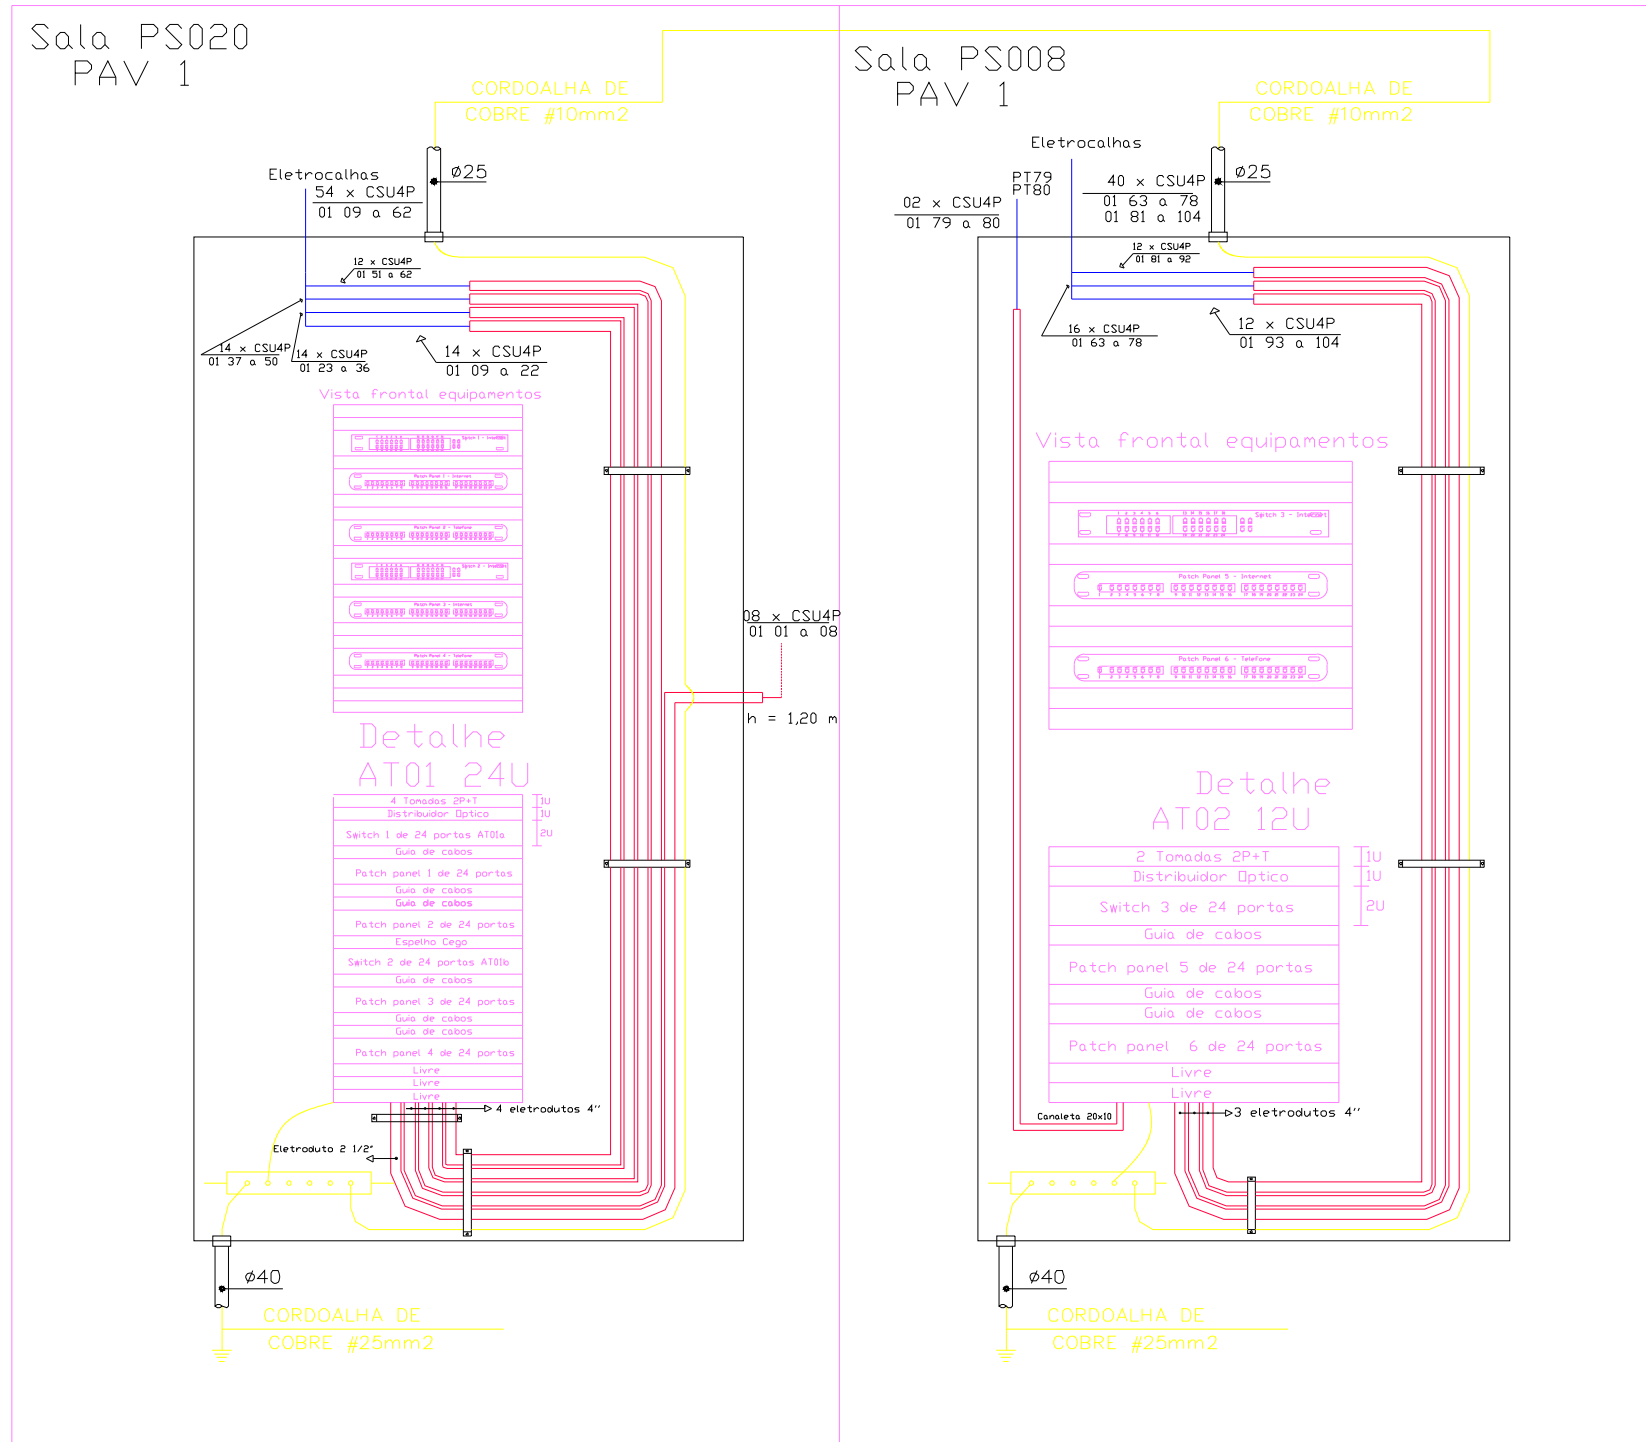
Sala PS020
PAV 1

CORDOALHA DE
COBRE #10mm2

Eletrocalhas
54 x CSU4P
01 09 a 62

ø25

12 x CSU4P
01 51 a 62

14 x CSU4P
01 37 a 50

14 x CSU4P
01 23 a 36

14 x CSU4P
01 09 a 22

Vista frontal equipamentos

08 x CSU4P
01 01 a 08

h = 1,20 m

Detalhe
AT01 24U

| |
|---|
| 4 Tomadas 2P+T |
| Distribuidor Optico |
| Switch 1 de 24 portas AT01a |
| Guia de cabos |
| Patch panel 1 de 24 portas |
| Guia de cabos |
| Guia de cabos |
| Patch panel 2 de 24 portas |
| Espelho Cego |
| Switch 2 de 24 portas AT01b |
| Guia de cabos |
| Patch panel 3 de 24 portas |
| Guia de cabos |
| Guia de cabos |
| Patch panel 4 de 24 portas |
| Livre |
| Livre |
| Livre |

1U
1U
2U

4 eletrodutos 4"

Eletroduto 2 1/2"

ø40

CORDOALHA DE
COBRE #25mm2

Sala PS008
PAV 1

CORDOALHA DE
COBRE #10mm2

Eletrocalhas

PT79
PT80

02 x CSU4P
01 79 a 80

40 x CSU4P
01 63 a 78
01 81 a 104

ø25

12 x CSU4P
01 81 a 92

16 x CSU4P
01 63 a 78

12 x CSU4P
01 93 a 104

Vista frontal equipamentos

Switch 3 - Internet
Patch Panel 5 - Internet
Patch Panel 6 - Telefone

Detalhe
AT02 12U

| |
|---|
| 2 Tomadas 2P+T |
| Distribuidor Optico |
| Switch 3 de 24 portas |
| Guia de cabos |
| Patch panel 5 de 24 portas |
| Guia de cabos |
| Guia de cabos |
| Patch panel 6 de 24 portas |
| Livre |
| Livre |

1U
1U
2U

Canaleta 20x10

3 eletrodutos 4"

ø40

CORDOALHA DE
COBRE #25mm2